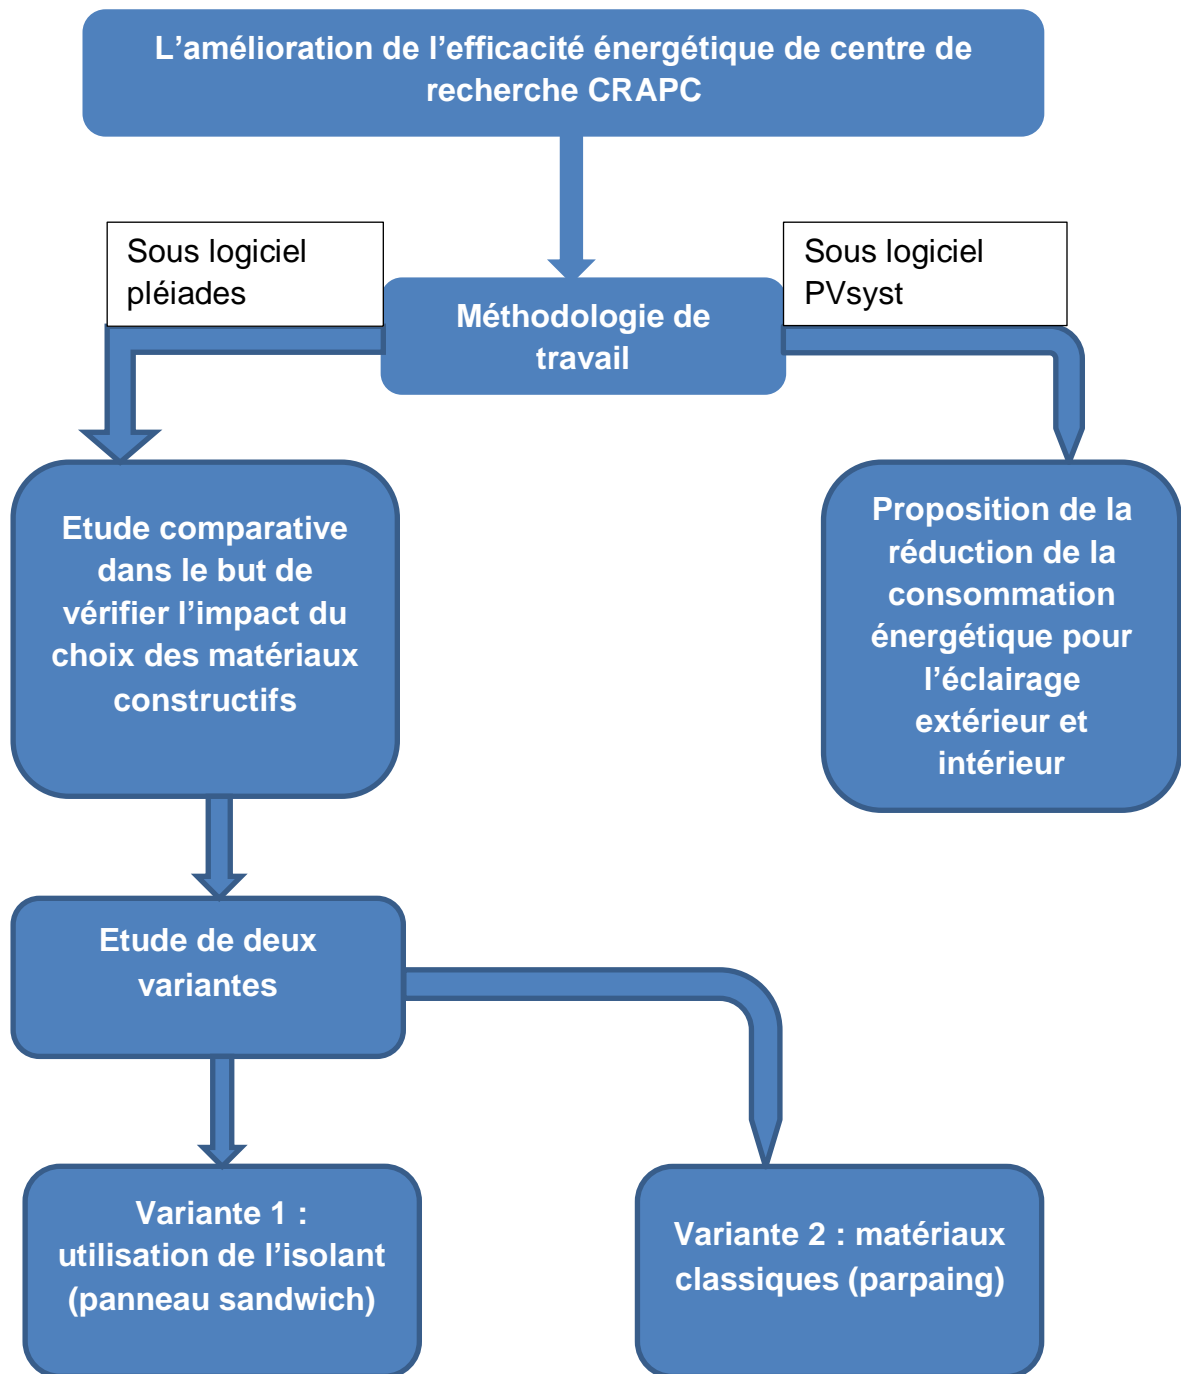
L’amélioration de l’efficacité énergétique de centre de recherche CRAPC

Sous logiciel pléiades

Méthodologie de travail

Sous logiciel PVsyst

Etude comparative dans le but de vérifier l’impact du choix des matériaux constructifs

Proposition de la réduction de la consommation énergétique pour l’éclairage extérieur et intérieur

Etude de deux variantes

Variante 1 : utilisation de l’isolant (panneau sandwich)

Variante 2 : matériaux classiques (parpaing)